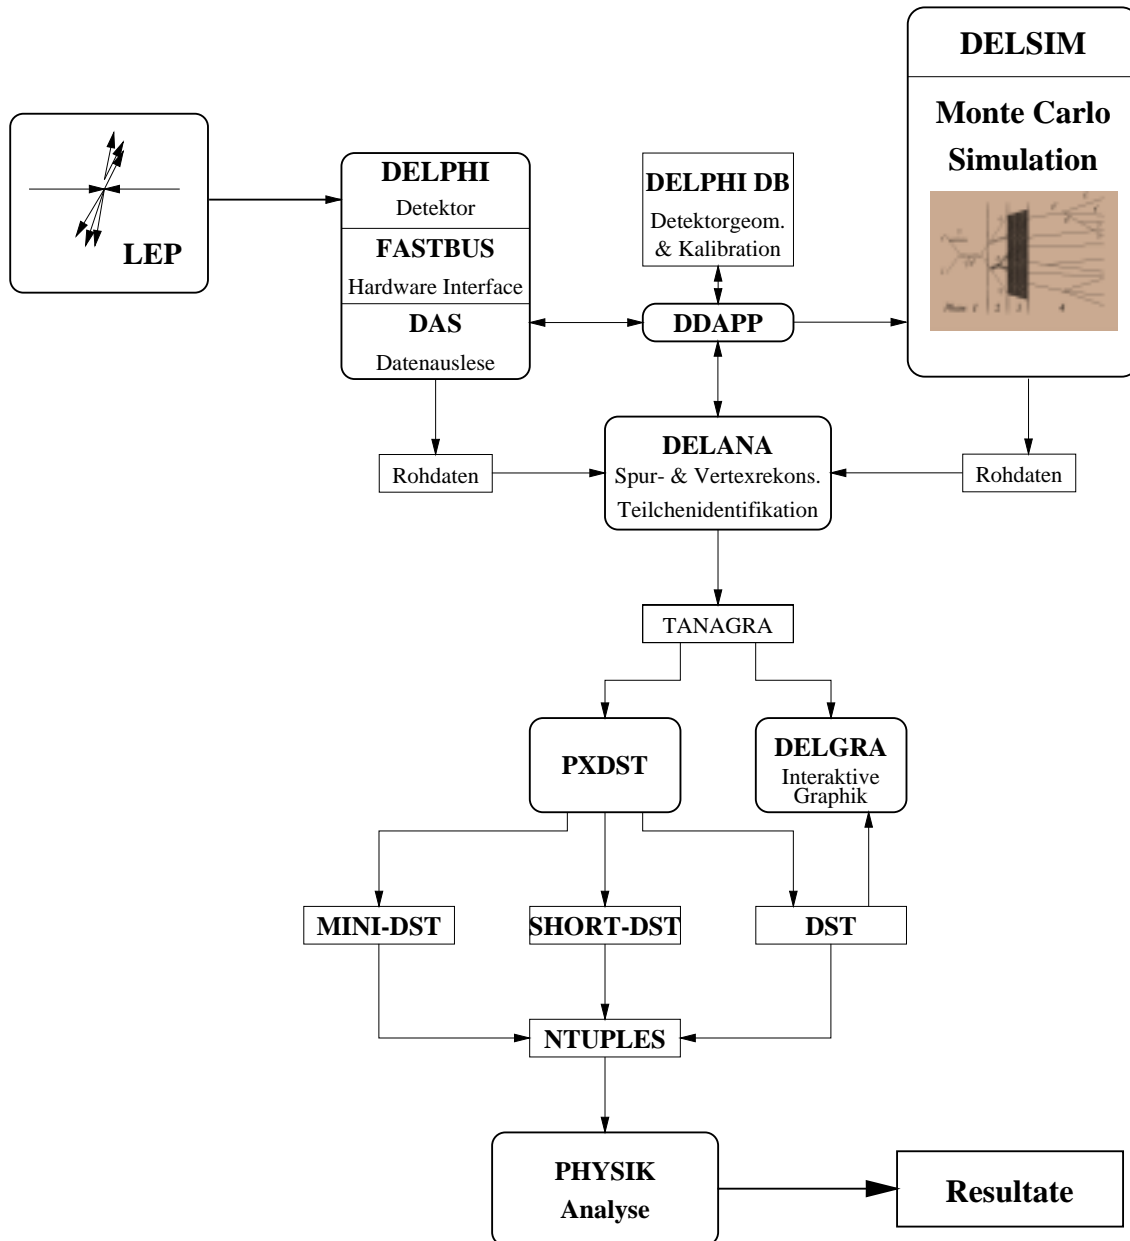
DELSIM

Monte Carlo Simulation

LEP

DELPHI
Detektor

FASTBUS
Hardware Interface

DAS
Datenauslese

DELPHI DB
Detektorgeom. & Kalibration

DDAPP

Rohdaten

DELANA
Spur- & Vertexrekons.
Teilchenidentifikation

Rohdaten

TANAGRA

PXDST

DELGRA
Interaktive Graphik

MINI-DST

SHORT-DST

DST

NTUPLES

PHYSIK
Analyse

Resultate